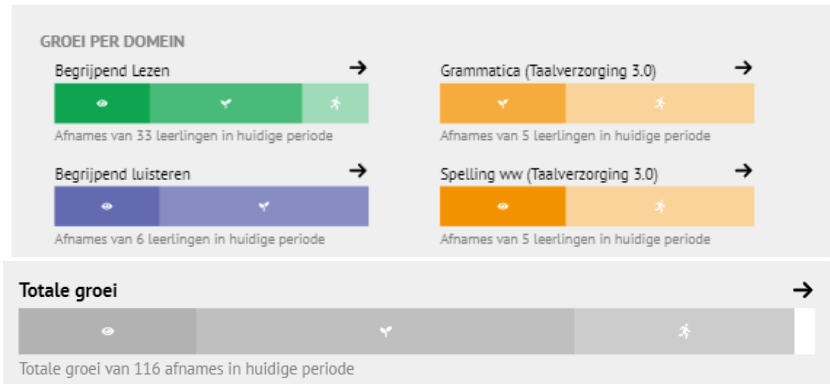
GROEI PER DOMEIN

Begrijpend Lezen →

Afnames van 33 leerlingen in huidige periode

Grammatica (Taalverzorging 3.0) →

Afnames van 5 leerlingen in huidige periode

Begrijpend luisteren →

Afnames van 6 leerlingen in huidige periode

Spelling ww (Taalverzorging 3.0) →

Afnames van 5 leerlingen in huidige periode

Totale groei →

Totale groei van 116 afnames in huidige periode